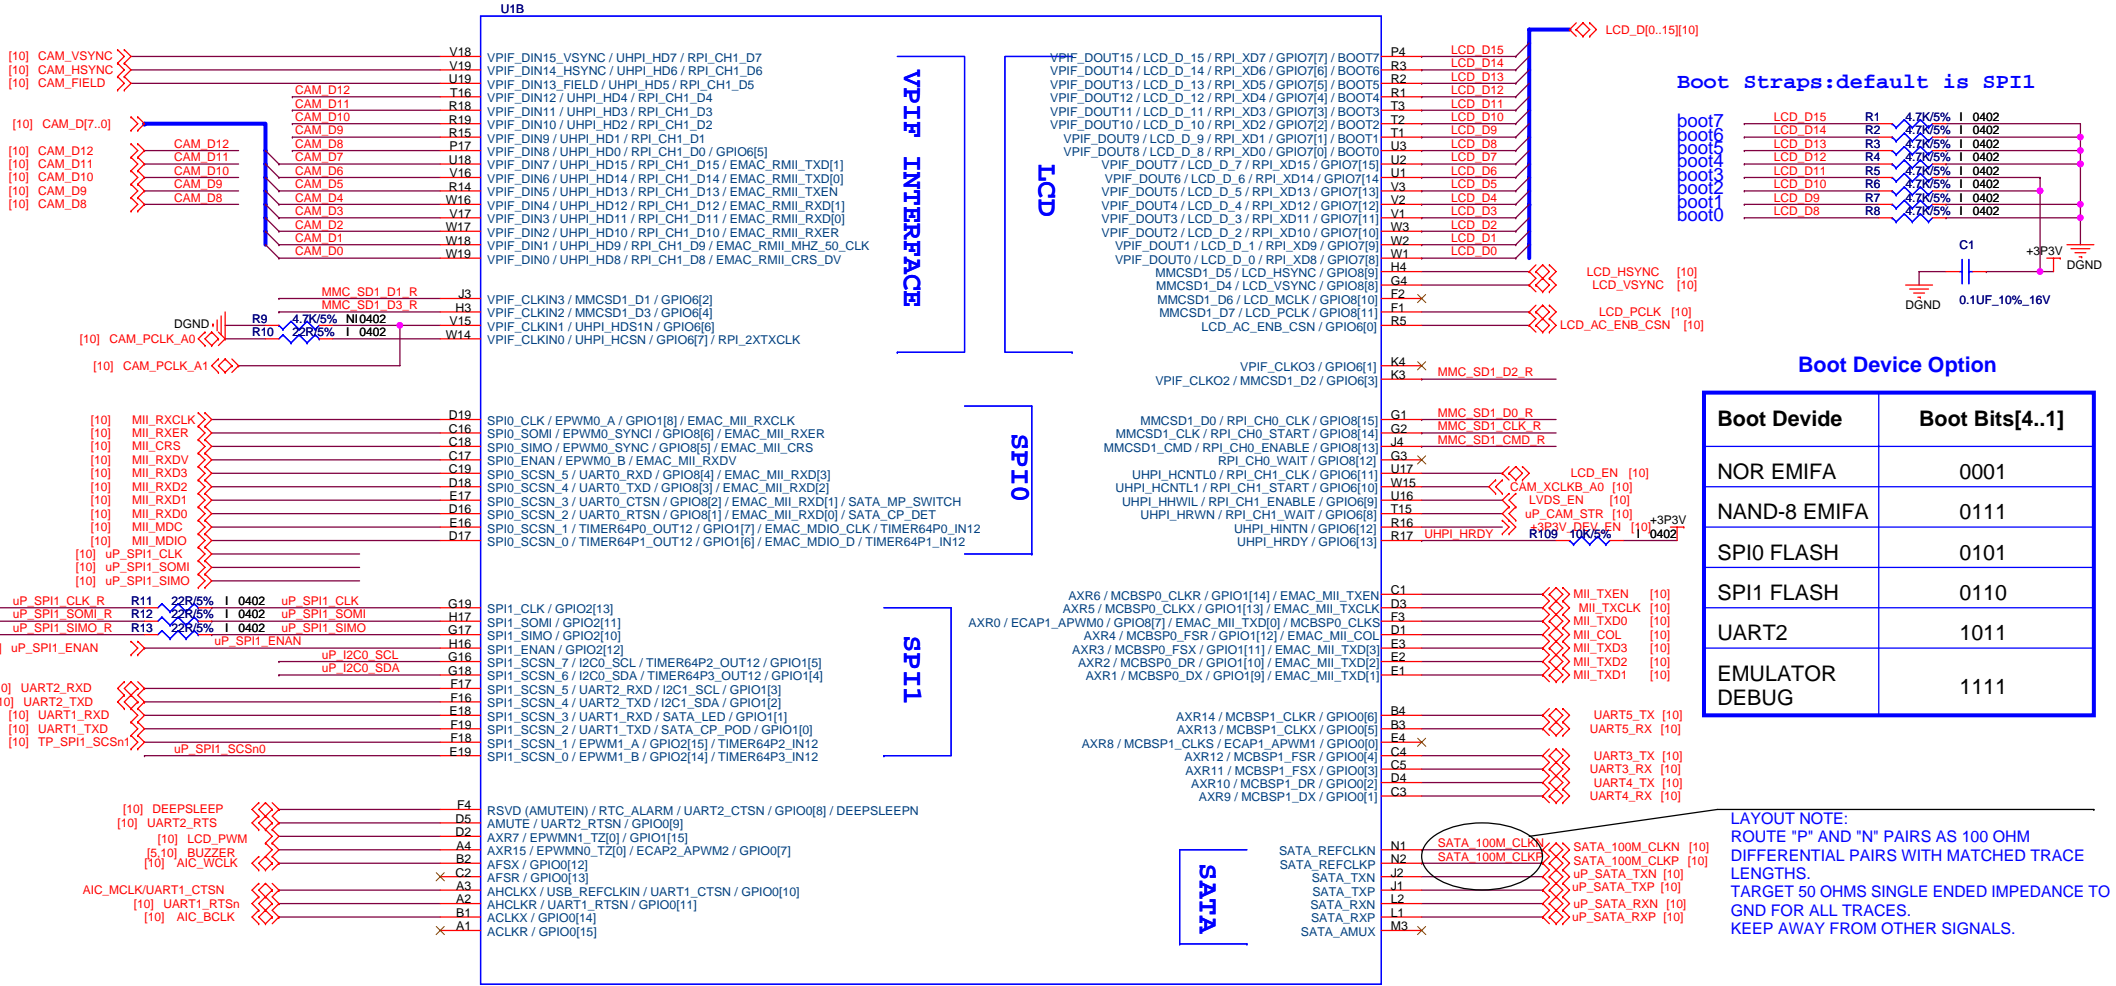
U1B

[10] CAM_VSYNC V18 VPIF_DIN15_VSYNC / UHPI_HD7 / RPI_CH1_D7
[10] CAM_HSYNC V19 VPIF_DIN14_HSYNC / UHPI_HD6 / RPI_CH1_D6
[10] CAM_FIELD U19 VPIF_DIN13_FIELD / UHPI_HD5 / RPI_CH1_D5
CAM_D12 T16 VPIF_DIN12 / UHPI_HD4 / RPI_CH1_D4
CAM_D11 R18 VPIF_DIN11 / UHPI_HD3 / RPI_CH1_D3
CAM_D10 R19 VPIF_DIN10 / UHPI_HD2 / RPI_CH1_D2
[10] CAM_D[7..0] CAM_D9 R15 VPIF_DIN9 / UHPI_HD1 / RPI_CH1_D1
CAM_D12 CAM_D8 P17 VPIF_DIN8 / UHPI_HD0 / RPI_CH1_D0 / GPIO6[5]
[10] CAM_D12 CAM_D11 CAM_D7 U18 VPIF_DIN7 / UHPI_HD15 / RPI_CH1_D15 / EMAC_RMII_TXD[1]
[10] CAM_D11 CAM_D10 CAM_D6 V16 VPIF_DIN6 / UHPI_HD14 / RPI_CH1_D14 / EMAC_RMII_TXD[0]
[10] CAM_D10 CAM_D9 CAM_D5 R14 VPIF_DIN5 / UHPI_HD13 / RPI_CH1_D13 / EMAC_RMII_TXEN
[10] CAM_D9 CAM_D8 CAM_D4 W16 VPIF_DIN4 / UHPI_HD12 / RPI_CH1_D12 / EMAC_RMII_RXD[1]
[10] CAM_D8 CAM_D3 V17 VPIF_DIN3 / UHPI_HD11 / RPI_CH1_D11 / EMAC_RMII_RXD[0]
CAM_D2 W17 VPIF_DIN2 / UHPI_HD10 / RPI_CH1_D10 / EMAC_RMII_RXER
CAM_D1 W18 VPIF_DIN1 / UHPI_HD9 / RPI_CH1_D9 / EMAC_RMII_MHZ_50_CLK
CAM_D0 W19 VPIF_DIN0 / UHPI_HD8 / RPI_CH1_D8 / EMAC_RMII_CRS_DV

VPIF INTERFACE

MMC_SD1_D1_R J3 VPIF_CLKIN3 / MMCSD1_D1 / GPIO6[2]
MMC_SD1_D3_R H3 VPIF_CLKIN2 / MMCSD1_D3 / GPIO6[4]
DGND R9 4.7K/5% NI 0402 V15 VPIF_CLKIN1 / UHPI_HDS1N / GPIO6[6]
[10] CAM_PCLK_A0 R10 22R/5% I 0402 W14 VPIF_CLKIN0 / UHPI_HCSN / GPIO6[7] / RPI_2XTXCLK
[10] CAM_PCLK_A1

[10] MII_RXCLK D19 SPI0_CLK / EPWM0_A / GPIO1[8] / EMAC_MII_RXCLK
[10] MII_RXER C16 SPI0_SOMI / EPWM0_SYNCI / GPIO8[6] / EMAC_MII_RXER
[10] MII_CRS C18 SPI0_SIMO / EPWM0_SYNCO / GPIO8[5] / EMAC_MII_CRS
[10] MII_RXDV C17 SPI0_ENAN / EPWM0_B / EMAC_MII_RXDV
[10] MII_RXD3 C19 SPI0_SCSN_5 / UART0_RXD / GPIO8[4] / EMAC_MII_RXD[3]
[10] MII_RXD2 D18 SPI0_SCSN_4 / UART0_TXD / GPIO8[3] / EMAC_MII_RXD[2]
[10] MII_RXD1 E17 SPI0_SCSN_3 / UART0_CTSN / GPIO8[2] / EMAC_MII_RXD[1] / SATA_MP_SWITCH
[10] MII_RXD0 D16 SPI0_SCSN_2 / UART0_RTSN / GPIO8[1] / EMAC_MII_RXD[0] / SATA_CP_DET
[10] MII_MDC E16 SPI0_SCSN_1 / TIMER64P0_OUT12 / GPIO1[7] / EMAC_MDIO_CLK / TIMER64P0_IN12
[10] MII_MDIO D17 SPI0_SCSN_0 / TIMER64P1_OUT12 / GPIO1[6] / EMAC_MDIO_D / TIMER64P1_IN12
[10] uP_SPI1_CLK
[10] uP_SPI1_SOMI
[10] uP_SPI1_SIMO

SPI0

uP_SPI1_CLK_R R11 22R/5% I 0402 uP_SPI1_CLK G19 SPI1_CLK / GPIO2[13]
uP_SPI1_SOMI_R R12 22R/5% I 0402 uP_SPI1_SOMI H17 SPI1_SOMI / GPIO2[11]
uP_SPI1_SIMO_R R13 22R/5% I 0402 uP_SPI1_SIMO G17 SPI1_SIMO / GPIO2[10]
uP_SPI1_ENAN
uP_SPI1_ENAN H16 SPI1_ENAN / GPIO2[12]
uP_I2C0_SCL G16 SPI1_SCSN_7 / I2C0_SCL / TIMER64P2_OUT12 / GPIO1[5]
uP_I2C0_SDA G18 SPI1_SCSN_6 / I2C0_SDA / TIMER64P3_OUT12 / GPIO1[4]
0] UART2_RXD F17 SPI1_SCSN_5 / UART2_RXD / I2C1_SCL / GPIO1[3]
0] UART2_TXD F16 SPI1_SCSN_4 / UART2_TXD / I2C1_SDA / GPIO1[2]
[10] UART1_RXD E18 SPI1_SCSN_3 / UART1_RXD / SATA_LED / GPIO1[1]
[10] UART1_TXD F19 SPI1_SCSN_2 / UART1_TXD / SATA_CP_POD / GPIO1[0]
[10] TP_SPI1_SCSn1 F18 SPI1_SCSN_1 / EPWM1_A / GPIO2[15] / TIMER64P2_IN12
uP_SPI1_SCSn0 E19 SPI1_SCSN_0 / EPWM1_B / GPIO2[14] / TIMER64P3_IN12

SPI1

[10] DEEPSLEEP F4 RSVD (AMUTEIN) / RTC_ALARM / UART2_CTSN / GPIO0[8] / DEEPSLEEPN
[10] UART2_RTS D5 AMUTE / UART2_RTSN / GPIO0[9]
[10] LCD_PWM D2 AXR7 / EPWMN1_TZ[0] / GPIO1[15]
[5,10] BUZZER A4 AXR15 / EPWMN0_TZ[0] / ECAP2_APWM2 / GPIO0[7]
[10] AIC_WCLK B2 AFSX / GPIO0[12]
C2 AFSR / GPIO0[13]
AIC_MCLK/UART1_CTSN A3 AHCLKX / USB_REFCLKIN / UART1_CTSN / GPIO0[10]
[10] UART1_RTSn A2 AHCLKR / UART1_RTSN / GPIO0[11]
[10] AIC_BCLK B1 ACLKX / GPIO0[14]
A1 ACLKR / GPIO0[15]

LCD_D[0..15][10]
VPIF_DOUT15 / LCD_D_15 / RPI_XD7 / GPIO7[7] / BOOT7 P4 LCD_D15
VPIF_DOUT14 / LCD_D_14 / RPI_XD6 / GPIO7[6] / BOOT6 R3 LCD_D14
VPIF_DOUT13 / LCD_D_13 / RPI_XD5 / GPIO7[5] / BOOT5 R2 LCD_D13
VPIF_DOUT12 / LCD_D_12 / RPI_XD4 / GPIO7[4] / BOOT4 R1 LCD_D12
VPIF_DOUT11 / LCD_D_11 / RPI_XD3 / GPIO7[3] / BOOT3 T3 LCD_D11
VPIF_DOUT10 / LCD_D_10 / RPI_XD2 / GPIO7[2] / BOOT2 T2 LCD_D10
VPIF_DOUT9 / LCD_D_9 / RPI_XD1 / GPIO7[1] / BOOT1 T1 LCD_D9
VPIF_DOUT8 / LCD_D_8 / RPI_XD0 / GPIO7[0] / BOOT0 U3 LCD_D8
VPIF_DOUT7 / LCD_D_7 / RPI_XD15 / GPIO7[15] U2 LCD_D7
VPIF_DOUT6 / LCD_D_6 / RPI_XD14 / GPIO7[14] U1 LCD_D6
VPIF_DOUT5 / LCD_D_5 / RPI_XD13 / GPIO7[13] V3 LCD_D5
VPIF_DOUT4 / LCD_D_4 / RPI_XD12 / GPIO7[12] V2 LCD_D4
VPIF_DOUT3 / LCD_D_3 / RPI_XD11 / GPIO7[11] V1 LCD_D3
VPIF_DOUT2 / LCD_D_2 / RPI_XD10 / GPIO7[10] W3 LCD_D2
VPIF_DOUT1 / LCD_D_1 / RPI_XD9 / GPIO7[9] W2 LCD_D1
VPIF_DOUT0 / LCD_D_0 / RPI_XD8 / GPIO7[8] W1 LCD_D0
MMCSD1_D5 / LCD_HSYNC / GPIO8[9] H4 LCD_HSYNC [10]
MMCSD1_D4 / LCD_VSYNC / GPIO8[8] G4 LCD_VSYNC [10]
MMCSD1_D6 / LCD_MCLK / GPIO8[10] F2
MMCSD1_D7 / LCD_PCLK / GPIO8[11] F1 LCD_PCLK [10]
LCD_AC_ENB_CSN / GPIO6[0] R5 LCD_AC_ENB_CSN [10]

LCD

Boot Straps:default is SPI1
boot7 LCD_D15 R1 4.7K/5% I 0402
boot6 LCD_D14 R2 4.7K/5% I 0402
boot5 LCD_D13 R3 4.7K/5% I 0402
boot4 LCD_D12 R4 4.7K/5% I 0402
boot3 LCD_D11 R5 4.7K/5% I 0402
boot2 LCD_D10 R6 4.7K/5% I 0402
boot1 LCD_D9 R7 4.7K/5% I 0402
boot0 LCD_D8 R8 4.7K/5% I 0402
C1 +3P3V DGND
DGND 0.1UF_10%_16V

VPIF_CLKO3 / GPIO6[1] K4
VPIF_CLKO2 / MMCSD1_D2 / GPIO6[3] K3 MMC_SD1_D2_R

Boot Device Option

| Boot Devide | Boot Bits[4..1] |
|---|---|
| NOR EMIFA | 0001 |
| NAND-8 EMIFA | 0111 |
| SPI0 FLASH | 0101 |
| SPI1 FLASH | 0110 |
| UART2 | 1011 |
| EMULATOR DEBUG | 1111 |

MMCSD1_D0 / RPI_CH0_CLK / GPIO8[15] G1 MMC_SD1_D0_R
MMCSD1_CLK / RPI_CH0_START / GPIO8[14] G2 MMC_SD1_CLK_R
MMCSD1_CMD / RPI_CH0_ENABLE / GPIO8[13] J4 MMC_SD1_CMD_R
RPI_CH0_WAIT / GPIO8[12] G3
UHPI_HCNTL0 / RPI_CH1_CLK / GPIO6[11] U17 LCD_EN [10]
UHPI_HCNTL1 / RPI_CH1_START / GPIO6[10] W15 CAM_XCLKB_A0 [10]
UHPI_HHWIL / RPI_CH1_ENABLE / GPIO6[9] U16 LVDS_EN [10]
UHPI_HRWN / RPI_CH1_WAIT / GPIO6[8] T15 uP_CAM_STR [10]
UHPI_HINTN / GPIO6[12] R16 +3P3V_DEV_EN [10] +3P3V
UHPI_HRDY / GPIO6[13] R17 UHPI_HRDY R109 10K/5% I 0402

AXR6 / MCBSP0_CLKR / GPIO1[14] / EMAC_MII_TXEN C1 MII_TXEN [10]
AXR5 / MCBSP0_CLKX / GPIO1[13] / EMAC_MII_TXCLK D3 MII_TXCLK [10]
AXR0 / ECAP1_APWM0 / GPIO8[7] / EMAC_MII_TXD[0] / MCBSP0_CLKS F3 MII_TXD0 [10]
AXR4 / MCBSP0_FSR / GPIO1[12] / EMAC_MII_COL D1 MII_COL [10]
AXR3 / MCBSP0_FSX / GPIO1[11] / EMAC_MII_TXD[3] E3 MII_TXD3 [10]
AXR2 / MCBSP0_DR / GPIO1[10] / EMAC_MII_TXD[2] E2 MII_TXD2 [10]
AXR1 / MCBSP0_DX / GPIO1[9] / EMAC_MII_TXD[1] E1 MII_TXD1 [10]

AXR14 / MCBSP1_CLKR / GPIO0[6] B4 UART5_TX [10]
AXR13 / MCBSP1_CLKX / GPIO0[5] B3 UART5_RX [10]
AXR8 / MCBSP1_CLKS / ECAP1_APWM1 / GPIO0[0] E4
AXR12 / MCBSP1_FSR / GPIO0[4] C4 UART3_TX [10]
AXR11 / MCBSP1_FSX / GPIO0[3] C5 UART3_RX [10]
AXR10 / MCBSP1_DR / GPIO0[2] D4 UART4_TX [10]
AXR9 / MCBSP1_DX / GPIO0[1] C3 UART4_RX [10]

LAYOUT NOTE:
ROUTE "P" AND "N" PAIRS AS 100 OHM DIFFERENTIAL PAIRS WITH MATCHED TRACE LENGTHS.
TARGET 50 OHMS SINGLE ENDED IMPEDANCE TO GND FOR ALL TRACES.
KEEP AWAY FROM OTHER SIGNALS.

SATA

SATA_REFCLKN N1 SATA_100M_CLKN SATA_100M_CLKN [10]
SATA_REFCLKP N2 SATA_100M_CLKP SATA_100M_CLKP [10]
SATA_TXN J2 uP_SATA_TXN [10]
SATA_TXP J1 uP_SATA_TXP [10]
SATA_RXN L2 uP_SATA_RXN [10]
SATA_RXP L1 uP_SATA_RXP [10]
SATA_AMUX M3